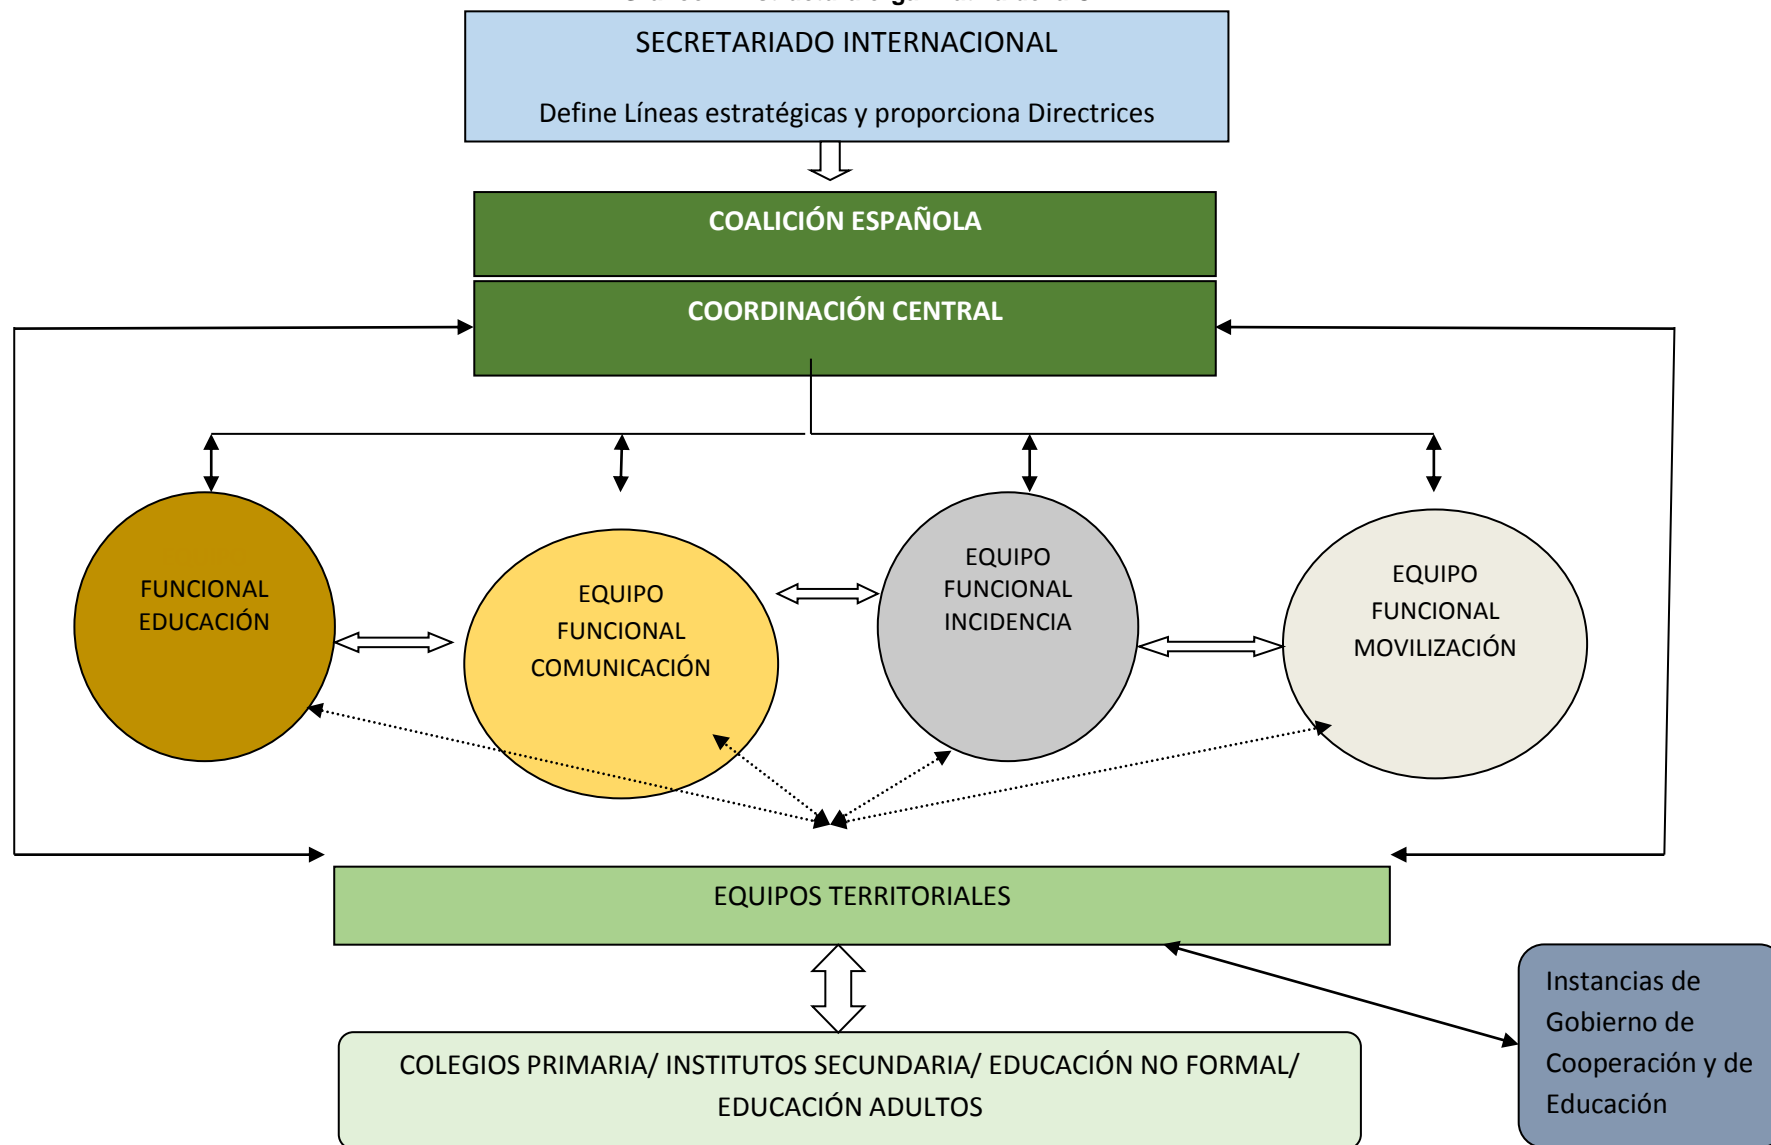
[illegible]

SECRETARIADO INTERNACIONAL

Define Líneas estratégicas y proporciona Directrices

COALICIÓN ESPAÑOLA

COORDINACIÓN CENTRAL

FUNCIONAL EDUCACIÓN

EQUIPO FUNCIONAL COMUNICACIÓN

EQUIPO FUNCIONAL INCIDENCIA

EQUIPO FUNCIONAL MOVILIZACIÓN

EQUIPOS TERRITORIALES

COLEGIOS PRIMARIA/ INSTITUTOS SECUNDARIA/ EDUCACIÓN NO FORMAL/ EDUCACIÓN ADULTOS

Instancias de Gobierno de Cooperación y de Educación